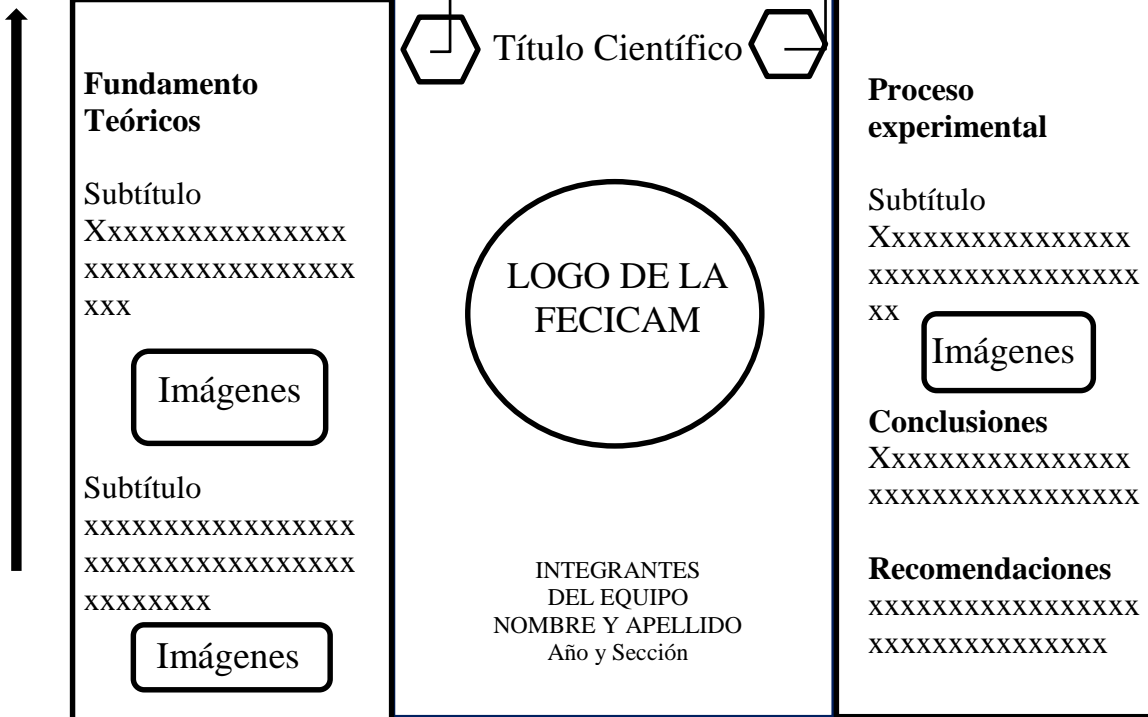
Título Científico

Fundamento Teóricos

Subtítulo
Xxxxxxxxxxxxxxx xxxxxxxxxxxxxxxx xxx

Imágenes

Subtítulo
xxxxxxxxxxxxxxxx xxxxxxxxxxxxxxxx xxxxxxxx

Imágenes

LOGO DE LA FECICAM

INTEGRANTES DEL EQUIPO
NOMBRE Y APELLIDO
Año y Sección

Proceso experimental

Subtítulo
Xxxxxxxxxxxxxxx xxxxxxxxxxxxxxxx xx

Imágenes

Conclusiones
Xxxxxxxxxxxxxxx xxxxxxxxxxxxxxxx

Recomendaciones
xxxxxxxxxxxxxxxx xxxxxxxxxxxxxx